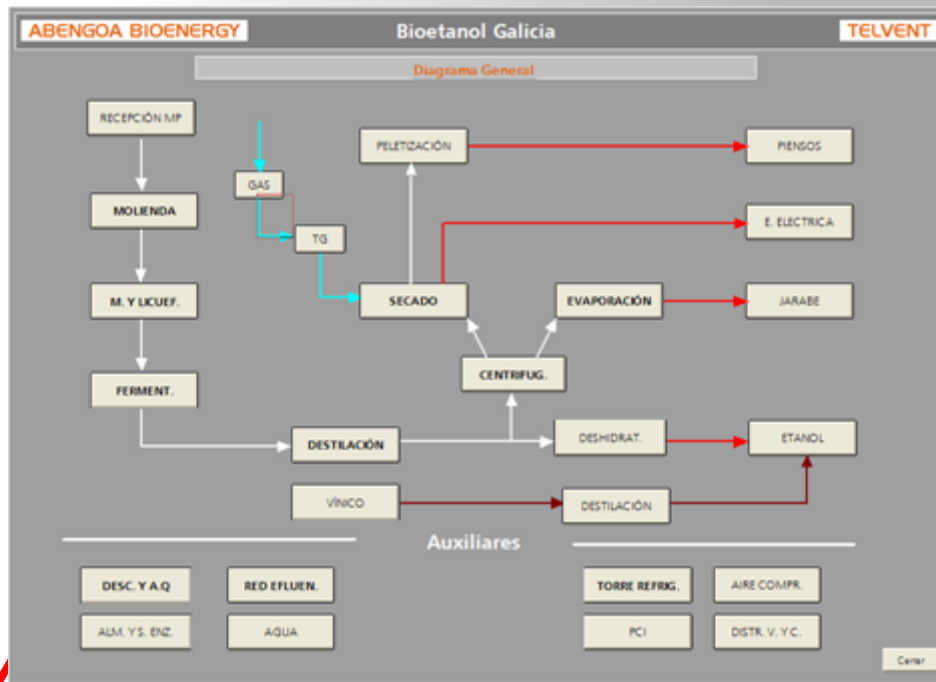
ABENGOA BIOENERGY

Bioetanol Galicia

TELVENT

Diagrama General

RECEPCIÓN MP

MOLIENDA

M. Y LICUEF.

FERMENT.

GAS

TG

PELETIZACIÓN

PIENSOS

E. ELECTRICA

SECADO

EVAPORACIÓN

JARABE

CENTRIFUG.

DESTILACIÓN

DESHIDRAT.

ETANOL

VÍNICO

DESTILACIÓN

Auxiliares

DESC. Y A.Q

RED EFLUEN.

ALM. Y S. ENZ.

AGUA

TORRE REFRIG.

AIRE COMPR.

PCI

DISTR. V. Y C.

Cerrar